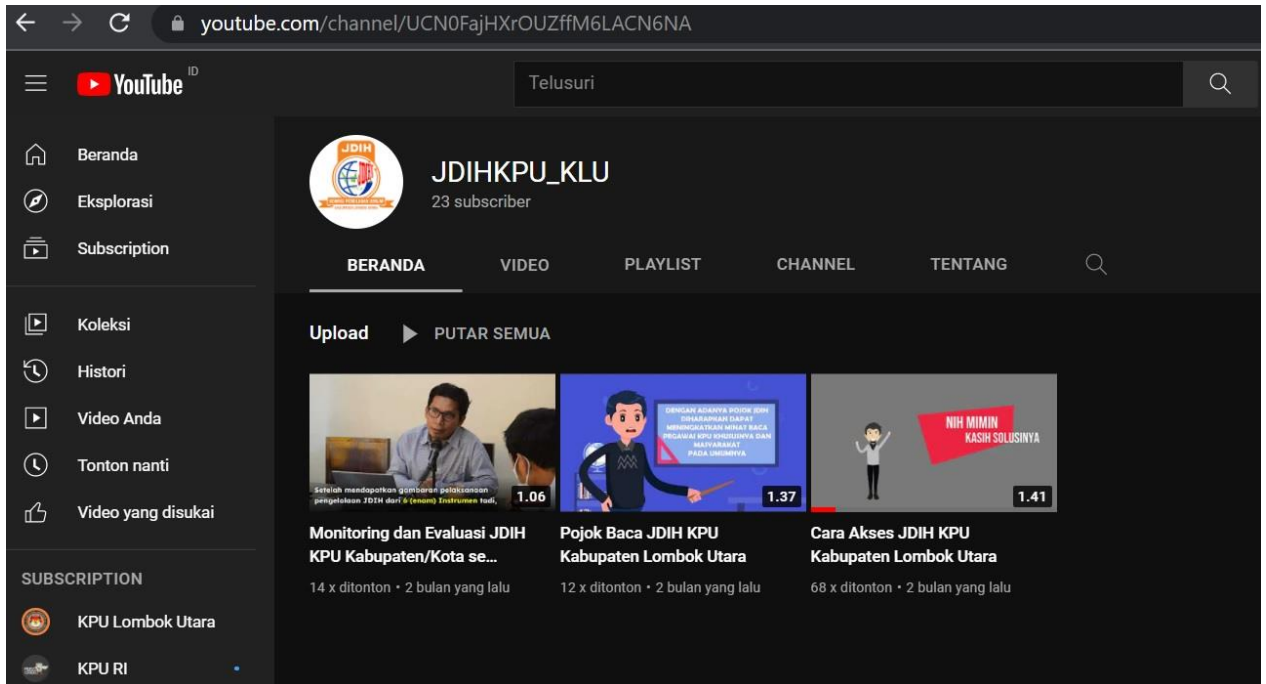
youtube.com/channel/UCN0FajHXrOUZffM6LACN6NA

YouTube ID

Telusuri

Beranda
Eksplorasi
Subscription

Koleksi
Histori
Video Anda
Tonton nanti
Video yang disukai

SUBSCRIPTION
KPU Lombok Utara
KPU RI

JDIH

JDIHKPU_KLU
23 subscriber

BERANDA VIDEO PLAYLIST CHANNEL TENTANG

Upload PUTAR SEMUA

Setelah mendapatkan gambaran pelaksanaan pengelolaan JDIH dari 6 (enam) Instrumen tadi,
1.06
Monitoring dan Evaluasi JDIH KPU Kabupaten/Kota se...
14 x ditonton • 2 bulan yang lalu

DENGAN ADANYA POJOK JDIH DIHARAPKAN DAPAT MENINGKATKAN MINAT BACA PEGAWAI KPU KHUSUSNYA DAN MASYARAKAT PADA UMUMNYA
1.37
Pojok Baca JDIH KPU Kabupaten Lombok Utara
12 x ditonton • 2 bulan yang lalu

NIH MIMIN KASIH SOLUSINYA
1.41
Cara Akses JDIH KPU Kabupaten Lombok Utara
68 x ditonton • 2 bulan yang lalu